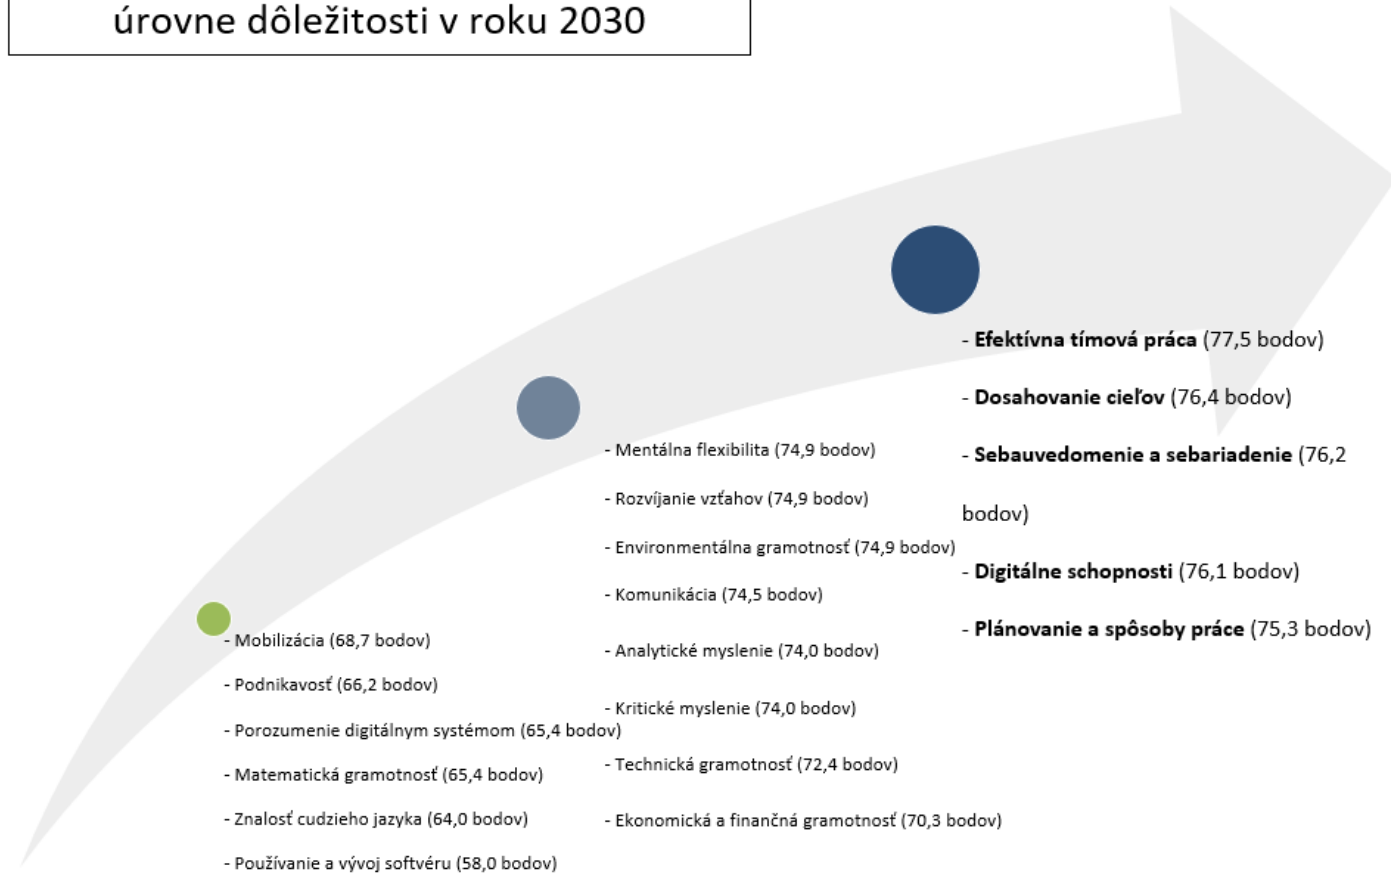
úrovne dôležitosti v roku 2030

- **Efektívna tímová práca** (77,5 bodov)

- **Dosahovanie cieľov** (76,4 bodov)

- **Sebauvedomenie a sebariadenie** (76,2 bodov)

- **Digitálne schopnosti** (76,1 bodov)

- **Plánovanie a spôsoby práce** (75,3 bodov)

- Mentálna flexibilita (74,9 bodov)

- Rozvíjanie vzťahov (74,9 bodov)

- Environmentálna gramotnosť (74,9 bodov)

- Komunikácia (74,5 bodov)

- Analytické myslenie (74,0 bodov)

- Kritické myslenie (74,0 bodov)

- Technická gramotnosť (72,4 bodov)

- Ekonomická a finančná gramotnosť (70,3 bodov)

- Mobilizácia (68,7 bodov)

- Podnikavosť (66,2 bodov)

- Porozumenie digitálnym systémom (65,4 bodov)

- Matematická gramotnosť (65,4 bodov)

- Znalosť cudzieho jazyka (64,0 bodov)

- Používanie a vývoj softvéru (58,0 bodov)